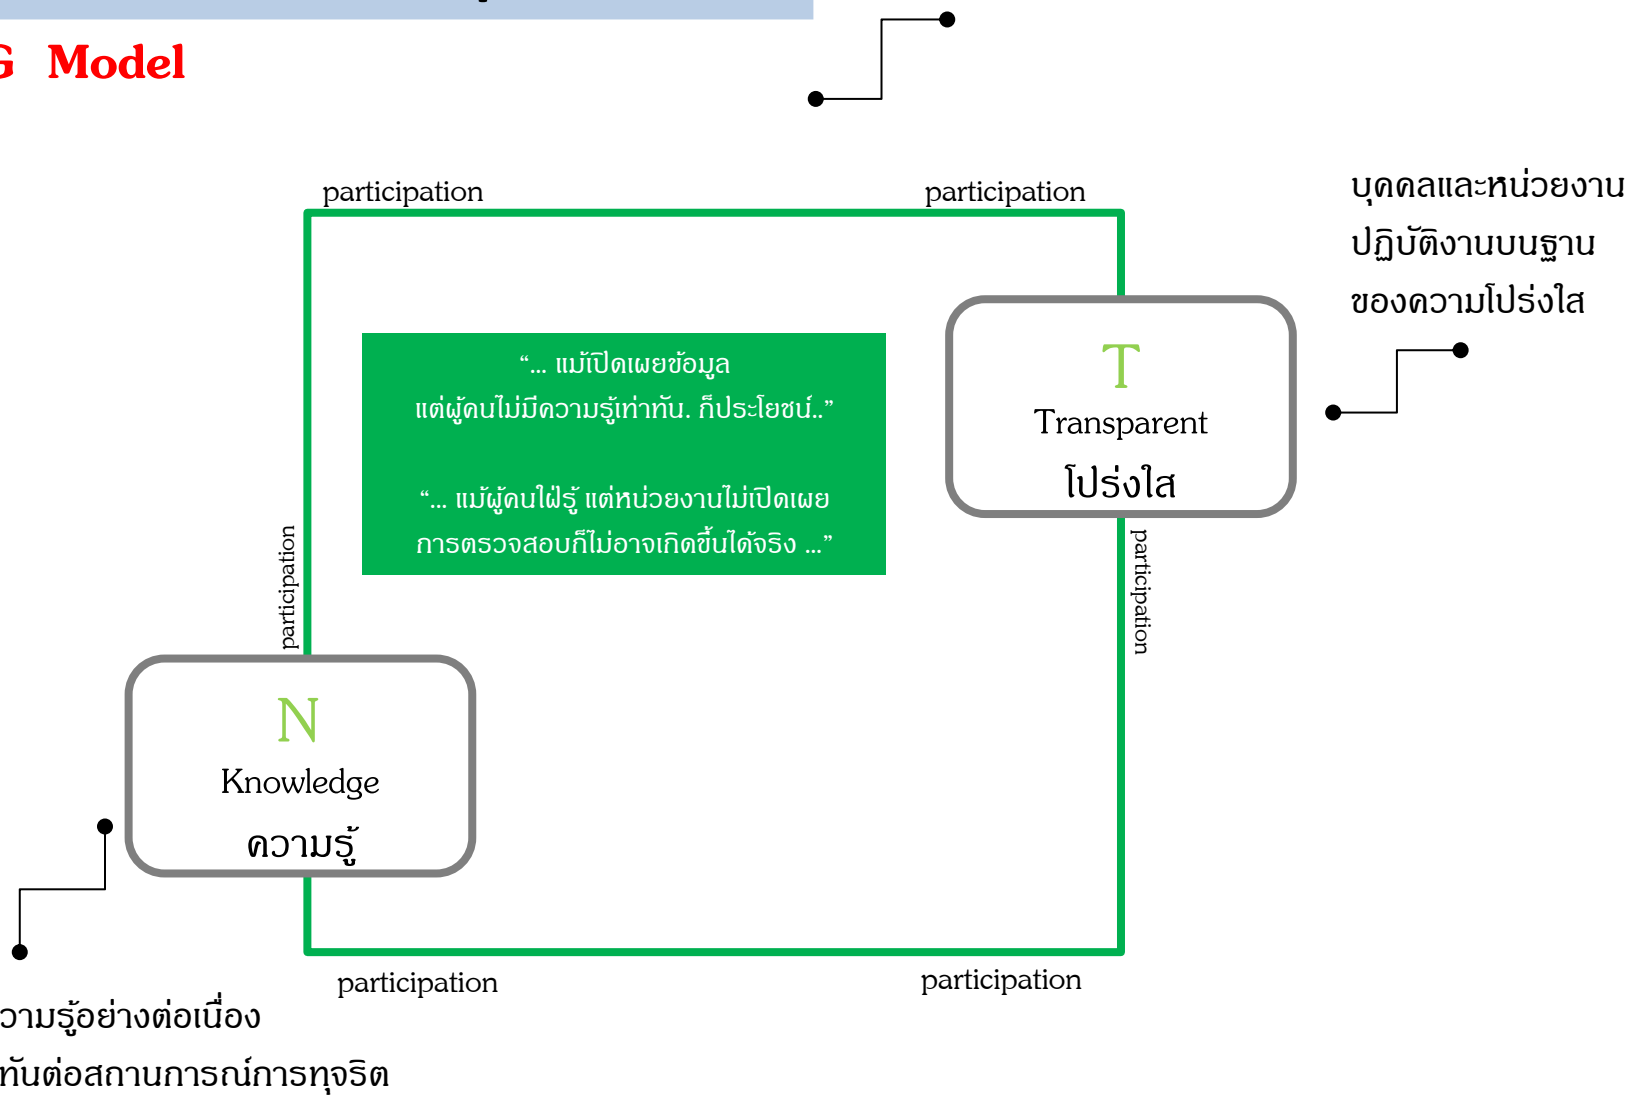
G Model

participation

participation

บุคคลและหน่วยงาน
ปฏิบัติงานบนฐาน
ของความโปร่งใส

"... แม้เปิดเผยข้อมูล
แต่ผู้คนไม่มีความรู้เท่าทัน. ก็ประโยชน์.."

"... แม้ผู้คนใฝ่รู้ แต่หน่วยงานไม่เปิดเผย
การตรวจสอบก็ไม่อาจเกิดขึ้นได้จริง ..."

T
Transparent
โปร่งใส

participation

participation

N
Knowledge
ความรู้

participation

participation

วามรู้อย่างต่อเนื่อง
ทันต่อสถานการณ์การทุจริต